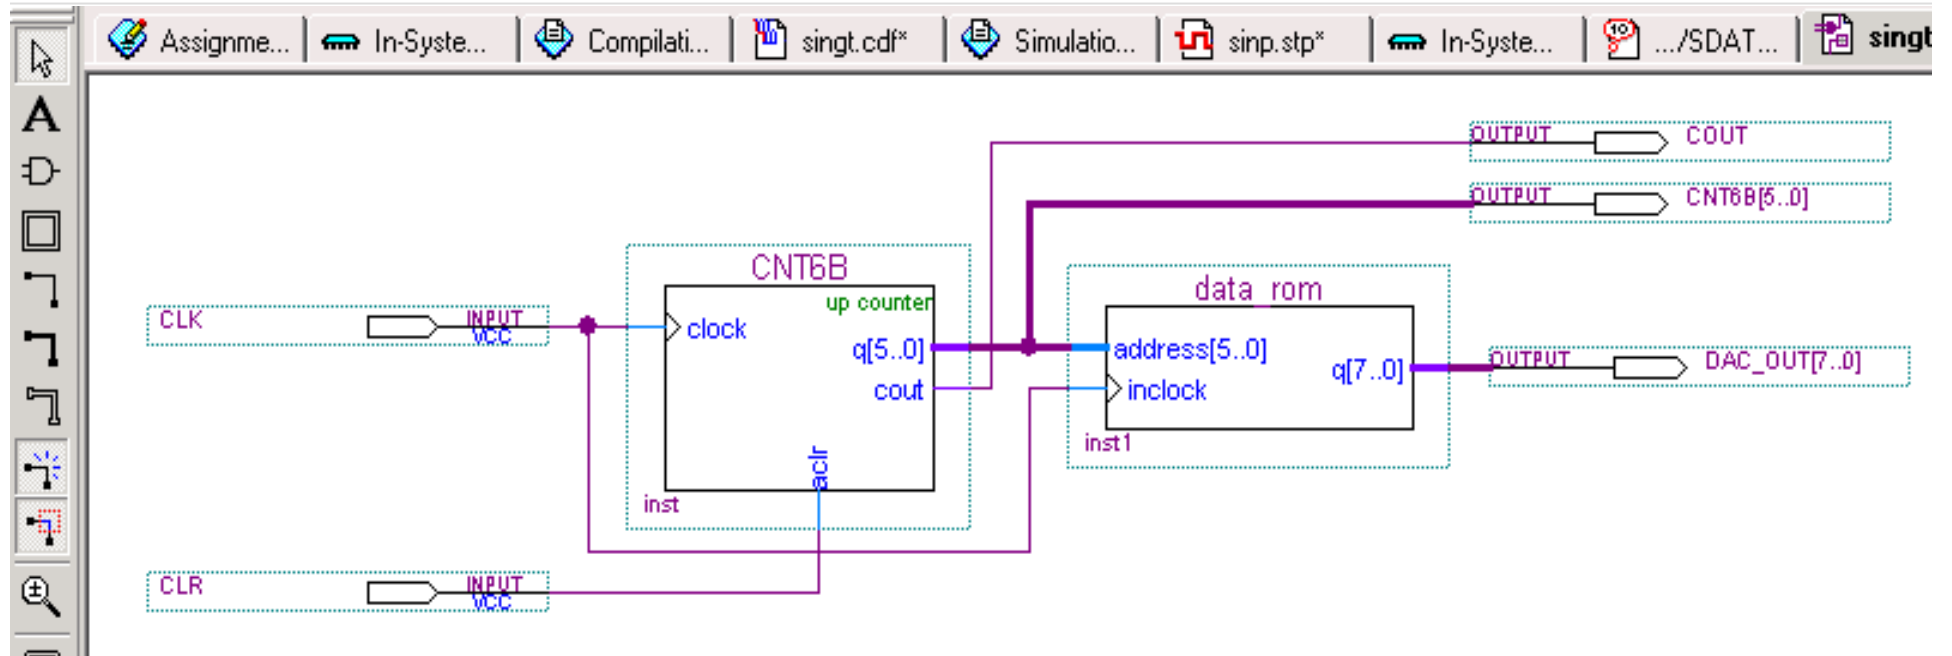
Assignme... In-Syste... Compilati... singt.cdf* Simulatio... sinp.stp* In-Syste... .../SDAT... singt

OUTPUT COUT
OUTPUT CNT6B[5..0]

CNT6B
up counter
clock
q[5..0]
cout
aclr
inst

data_rom
address[5..0]
inclock
q[7..0]
inst1

OUTPUT DAC_OUT[7..0]

CLK INPUT VCC
CLR INPUT VCC